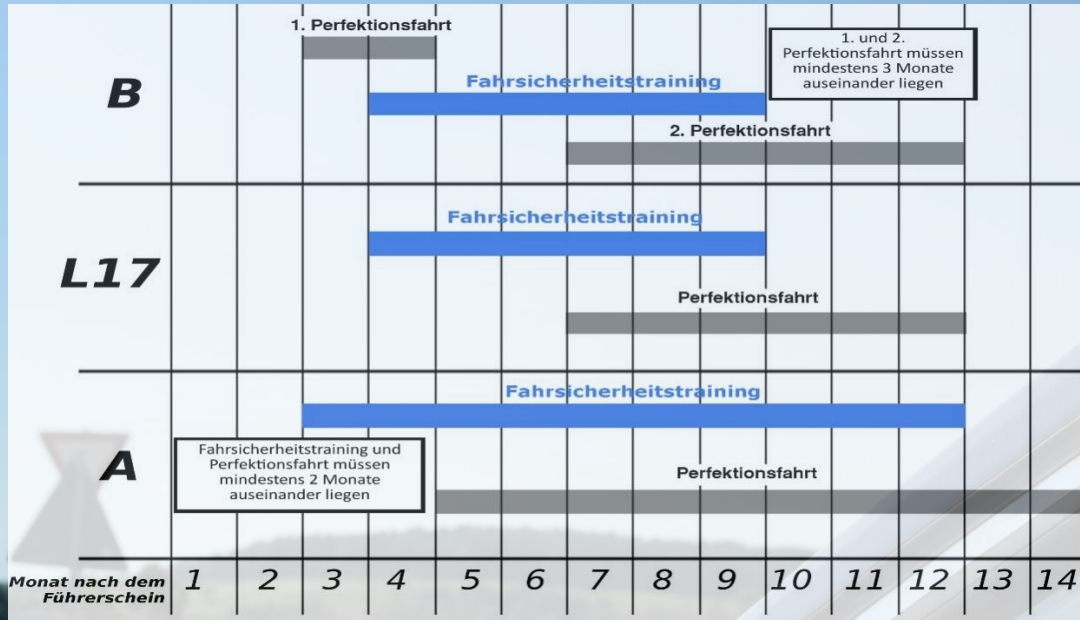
B

1. Perfektionsfahrt

1. und 2. Perfektionsfahrt müssen mindestens 3 Monate auseinander liegen

Fahrsicherheitstraining

2. Perfektionsfahrt

L17

Fahrsicherheitstraining

Perfektionsfahrt

A

Fahrsicherheitstraining

Fahrsicherheitstraining und Perfektionsfahrt müssen mindestens 2 Monate auseinander liegen

Perfektionsfahrt

Monat nach dem Führerschein 1 2 3 4 5 6 7 8 9 10 11 12 13 14